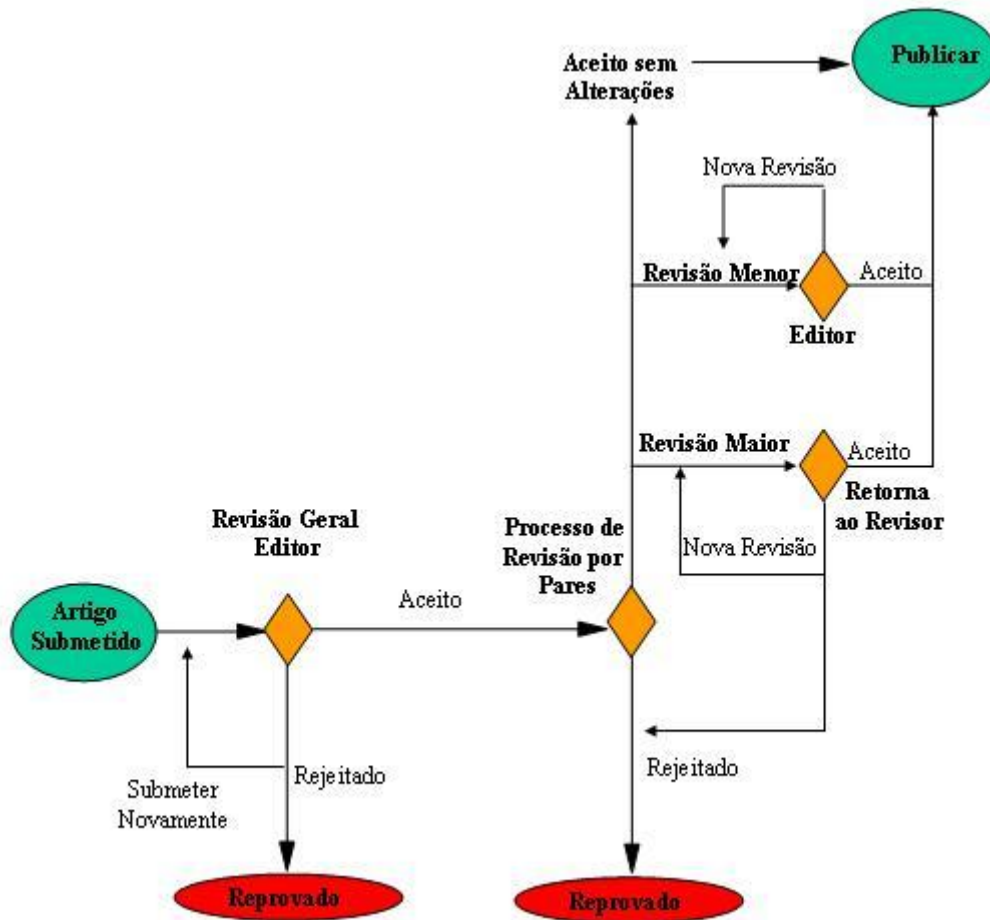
Aceito sem Alterações

Publicar

Nova Revisão

Revisão Menor

Aceito

Editor

Revisão Maior

Aceito

Retorna ao Revisor

Revisão Geral Editor

Processo de Revisão por Pares

Nova Revisão

Artigo Submetido

Aceito

Rejeitado

Submeter Novamente

Rejeitado

Reprovado

Reprovado